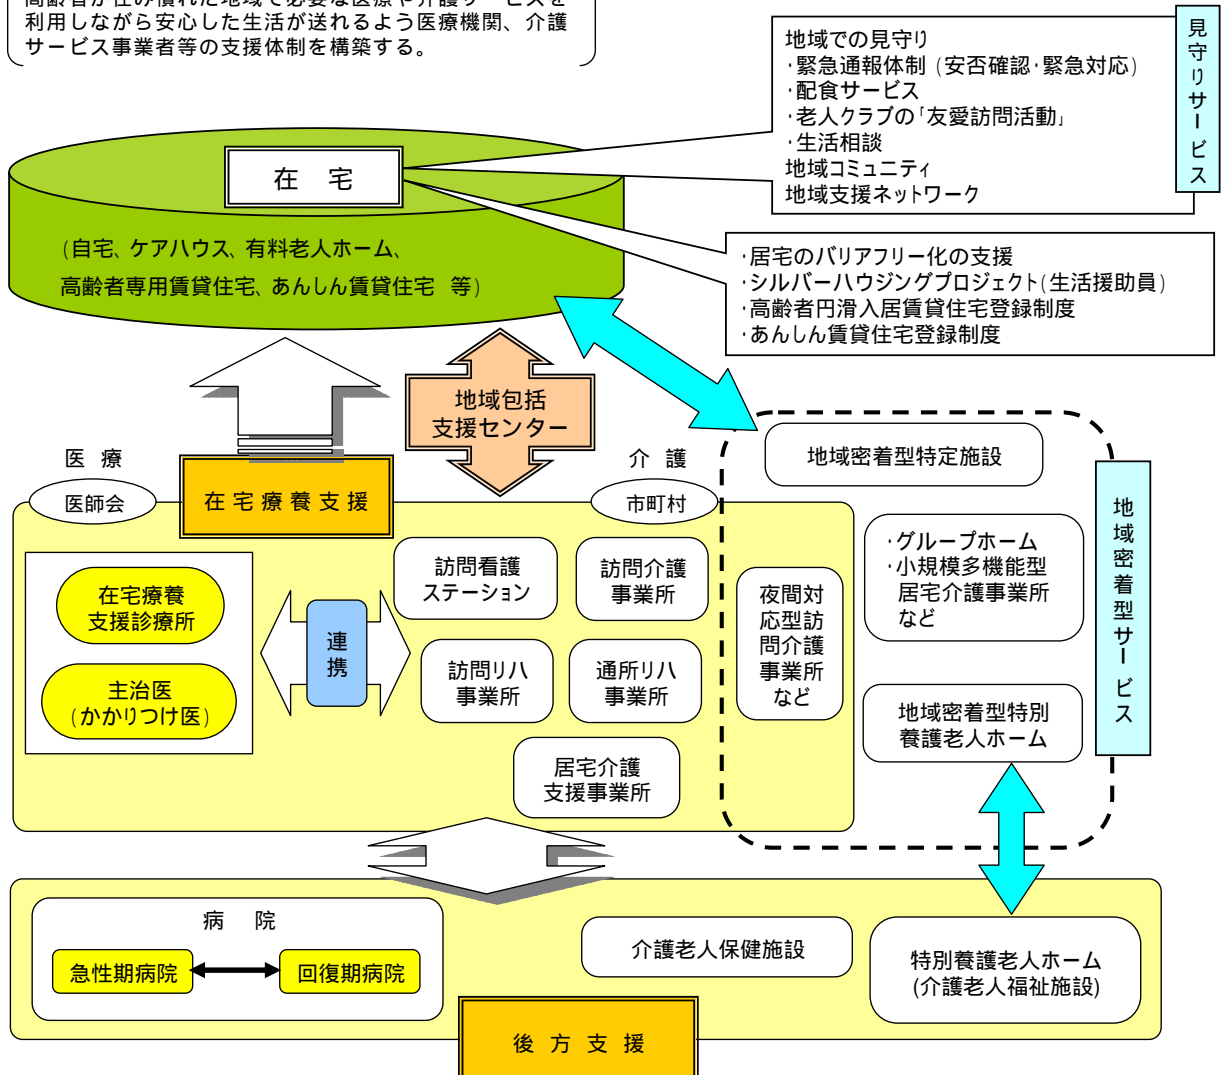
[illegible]
利用しながら安心した生活が送れるよう医療機関、介護サービス事業者等の支援体制を構築する。

地域での見守り
・緊急通報体制（安否確認・緊急対応）
・配食サービス
・老人クラブの「友愛訪問活動」
・生活相談
地域コミュニティ
地域支援ネットワーク

見守りサービス

在宅

（自宅、ケアハウス、有料老人ホーム、高齢者専用賃貸住宅、あんしん賃貸住宅 等）

・居宅のバリアフリー化の支援
・シルバーハウジングプロジェクト（生活援助員）
・高齢者円滑入居賃貸住宅登録制度
・あんしん賃貸住宅登録制度

地域包括支援センター

医療

医師会

在宅療養支援

介護

市町村

地域密着型特定施設

地域密着型サービス

在宅療養支援診療所

主治医（かかりつけ医）

連携

訪問看護ステーション

訪問介護事業所

夜間対応型訪問介護事業所など

・グループホーム
・小規模多機能型居宅介護事業所など

訪問リハ事業所

通所リハ事業所

地域密着型特別養護老人ホーム

居宅介護支援事業所

病院

急性期病院

回復期病院

介護老人保健施設

特別養護老人ホーム（介護老人福祉施設）

後方支援